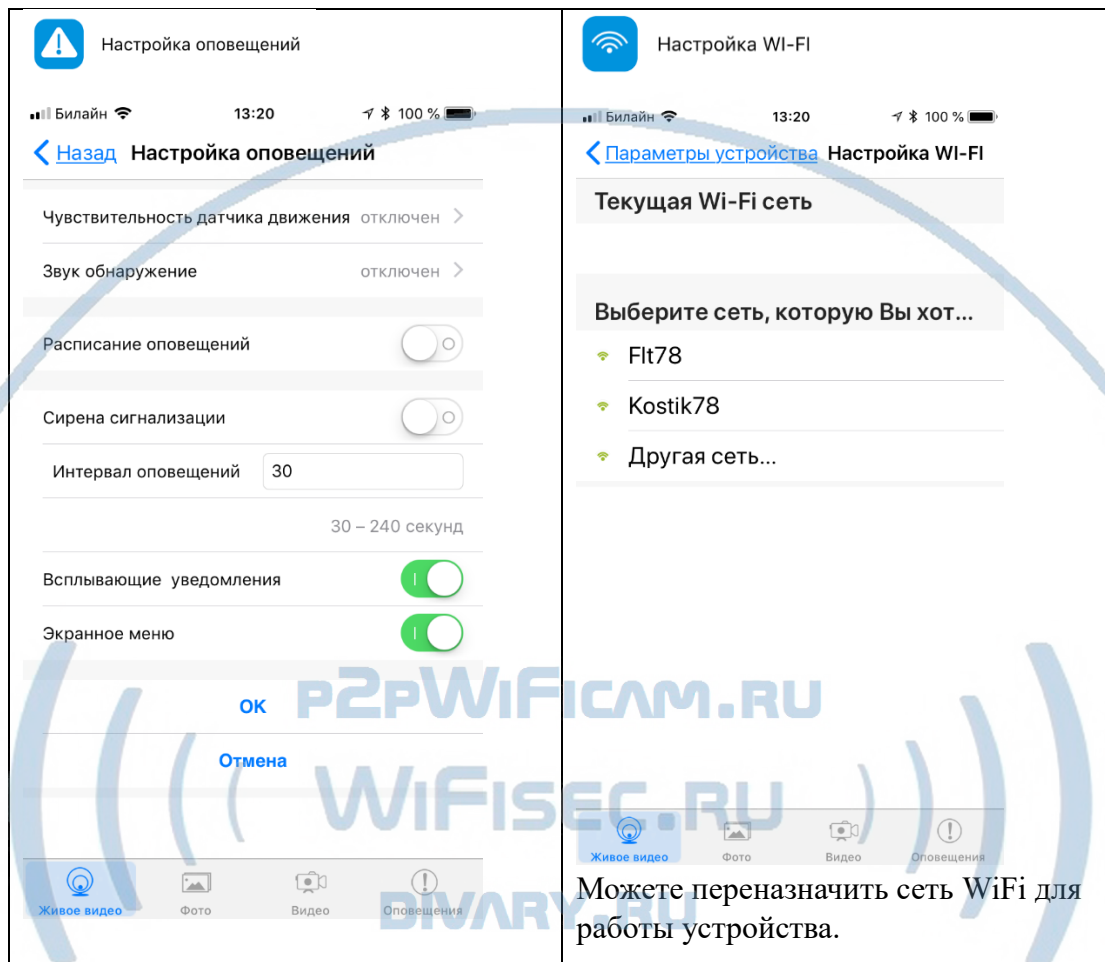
Настройка оповещений

Билайн 13:20 100 %

Назад Настройка оповещений

Чувствительность датчика движения отключен

Звук обнаружение отключен

Расписание оповещений

Сирена сигнализации

Интервал оповещений 30

30 – 240 секунд

Всплывающие уведомления

Экранное меню

OK

Отмена

Живое видео Фото Видео Оповещения

Настройка WI-FI

Билайн 13:20 100 %

Параметры устройства Настройка WI-FI

Текущая Wi-Fi сеть

Выберите сеть, которую Вы хот...

Flt78

Kostik78

Другая сеть...

Живое видео Фото Видео Оповещения

Можете переназначить сеть WiFi для работы устройства.

P2PWIFICAM.RU

WIFISEC.RU

DIVARY.RU